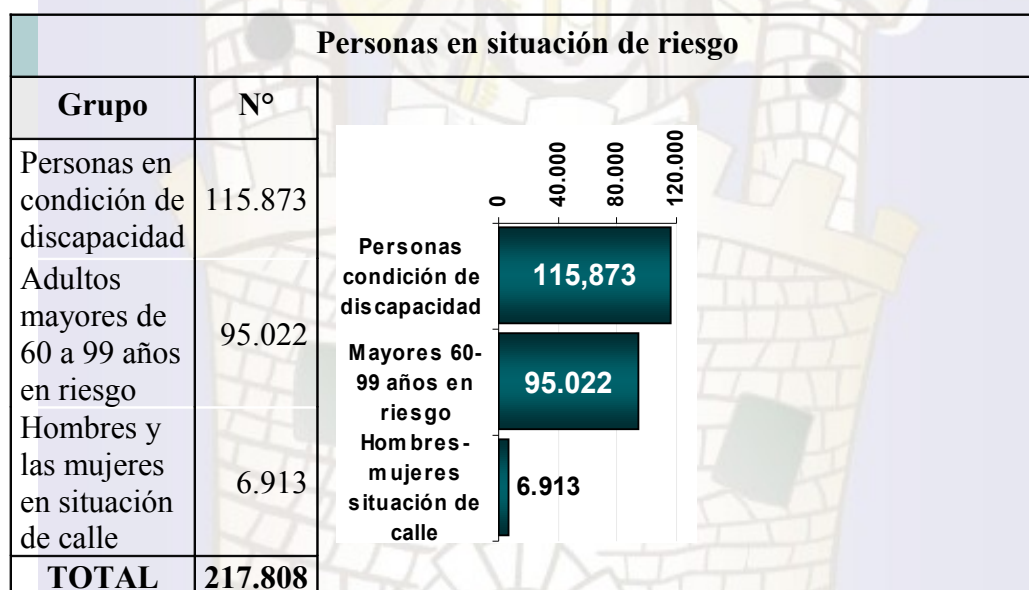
Personas en situación de riesgo

| Grupo | N° |
|---|---|
| Personas en condición de discapacidad | 115.873 |
| Adultos mayores de 60 a 99 años en riesgo | 95.022 |
| Hombres y las mujeres en situación de calle | 6.913 |
| TOTAL | 217.808 |

0
40.000
80.000
120.000

Personas condición de discapacidad
115,873
Mayores 60-99 años en riesgo
95.022
Hombres-mujeres situación de calle
6.913